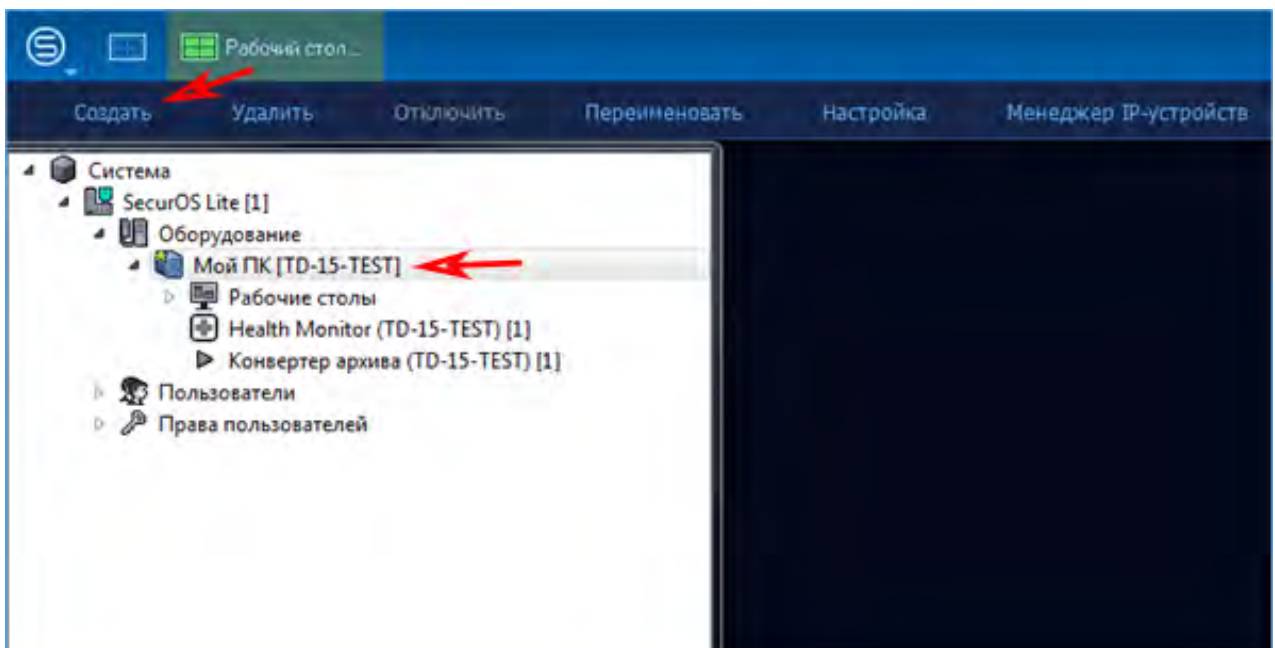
Рабочий стол...

Создать Удалить Отключить Переименовать Настройка Менеджер IP-устройств

Система
SecurOS Lite [1]
Оборудование
Мой ПК [TD-15-TEST]
Рабочие столы
Health Monitor (TD-15-TEST) [1]
Конвертер архива (TD-15-TEST) [1]
Пользователи
Права пользователей